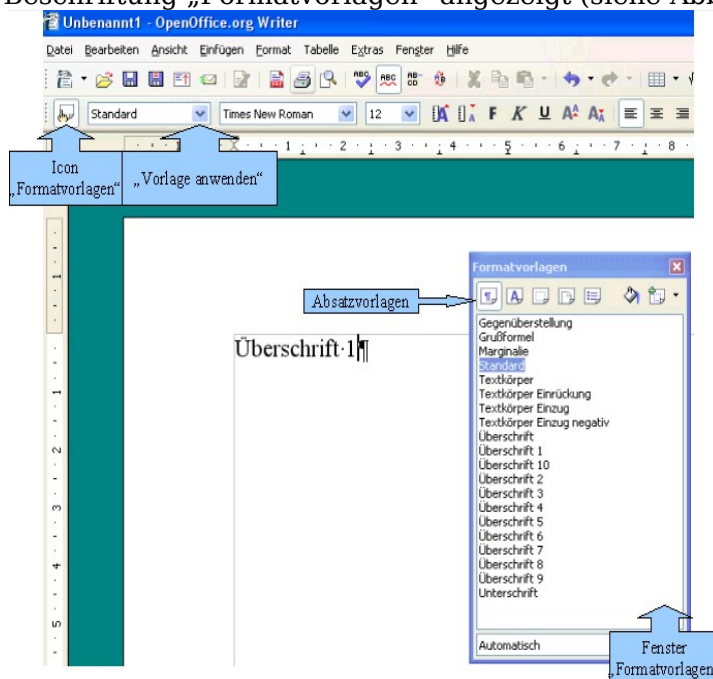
Beschriftung „Formatvorlagen" angezeigt (siehe Abb

Unbenannt1 - OpenOffice.org Writer

Datei Bearbeiten Ansicht Einfügen Format Tabelle Extras Fenster Hilfe

Standard Times New Roman 12

F K U

Icon „Formatvorlagen"

„Vorlage anwenden"

1 2 3 4 5 6 7 8

Formatvorlagen

Absatzvorlagen

Überschrift 1¶

Gegenüberstellung
Grußformel
Marginalie
Standard
Textkörper
Textkörper Einrückung
Textkörper Einzug
Textkörper Einzug negativ
Überschrift
Überschrift 1
Überschrift 10
Überschrift 2
Überschrift 3
Überschrift 4
Überschrift 5
Überschrift 6
Überschrift 7
Überschrift 8
Überschrift 9
Unterschrift

Automatisch

Fenster „Formatvorlagen"

1 2 3 4 5